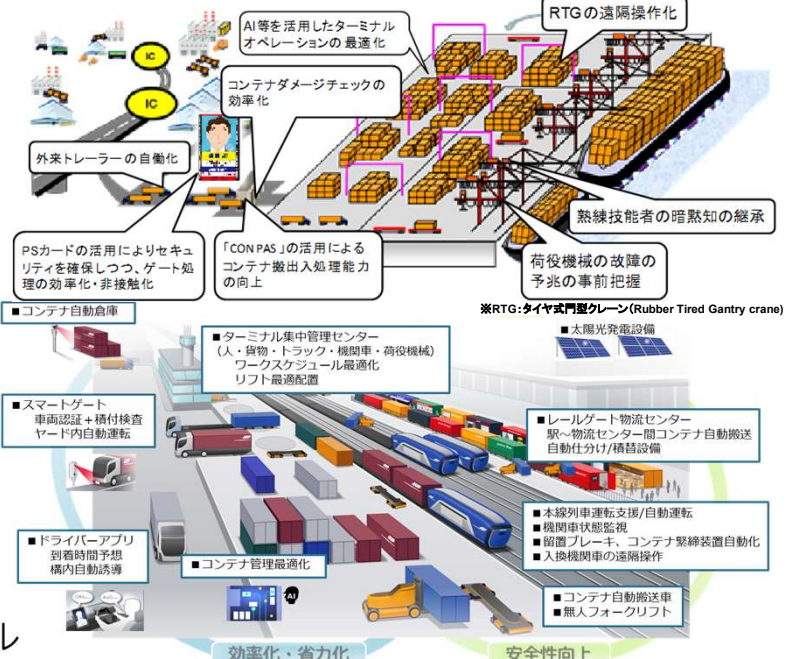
IC

IC

AI等を活用したターミナルオペレーションの最適化

RTGの遠隔操作化

コンテナダメージチェックの効率化

外来トレーラーの自動化

熟練技能者の暗黙知の継承

荷役機械の故障の予兆の事前把握

PSカードの活用によりセキュリティを確保しつつ、ゲート処理の効率化・非接触化

「CONPAS」の活用によるコンテナ搬出入処理能力の向上

※RTG:タイヤ式門型クレーン(Rubber Tired Gantry crane)

■コンテナ自動倉庫

■ターミナル集中管理センター
（人・貨物・トラック・機関車・荷役機械）
ワークスケジュール最適化
リフト最適配置

■太陽光発電設備

■スマートゲート
車両認証＋積付検査
ヤード内自動運転

■レールゲート物流センター
駅～物流センター間コンテナ自動搬送
自動仕分け/積替設備

■本線列車運転支援/自動運転
■機関車状態監視
■留置ブレーキ、コンテナ緊締装置自動化
■入換機関車の遠隔操作

■ドライバーアプリ
到着時間予想
構内自動誘導

■コンテナ管理最適化

AI

■コンテナ自動搬送車
■無人フォークリフト

レ

効率化・省力化

安全性向上